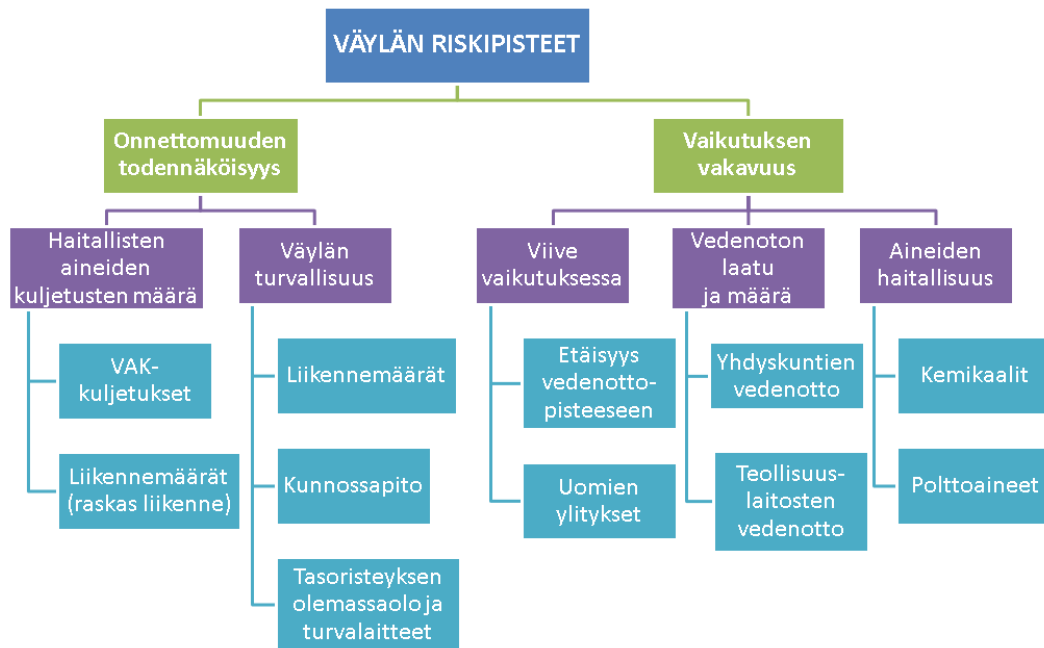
VÄYLÄN RISKIPISTEET

Onnettomuuden todennäköisyys

Haitallisten aineiden kuljetusten määrä

VAK-kuljetukset

Liikennemäärät (raskas liikenne)

Väylän turvallisuus

Liikennemäärät

Kunnossapito

Tasoristeyksen olemassaolo ja turvalaitteet

Vaikutuksen vakavuus

Viive vaikutuksessa

Etäisyys vedenottopisteeseen

Uomien ylitykset

Vedenoton laatu ja määrä

Yhdyskuntien vedenotto

Teollisuuslaitosten vedenotto

Aineiden haitallisuus

Kemikaalit

Polttoaineet